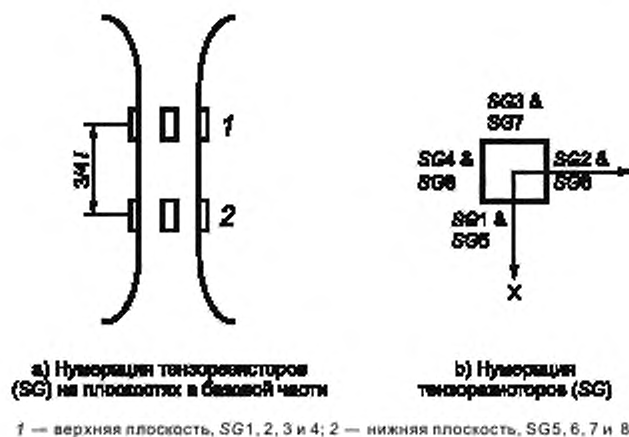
3/4 L

1

2

SG3 &
SG7

SG4 &
SG8

SG2 &
SG6

SG1 &
SG5

X

а) Нумерация тензорезисторов (SG) на плоскостях в базовой части

b) Нумерация тензорезисторов (SG)

1 — верхняя плоскость, SG1, 2, 3 и 4; 2 — нижняя плоскость, SG5, 6, 7 и 8